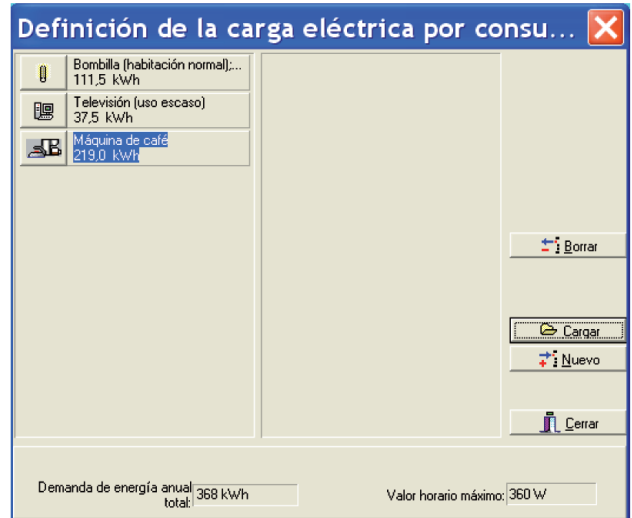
Definición de la carga eléctrica por consu...

Bombilla (habitación normal);...
111,5 kWh

Televisión (uso escaso)
37,5 kWh

Máquina de café
219,0 kWh

Borrar

Cargar

Nuevo

Cerrar

Demanda de energía anual total: 368 kWh

Valor horario máximo: 360 W